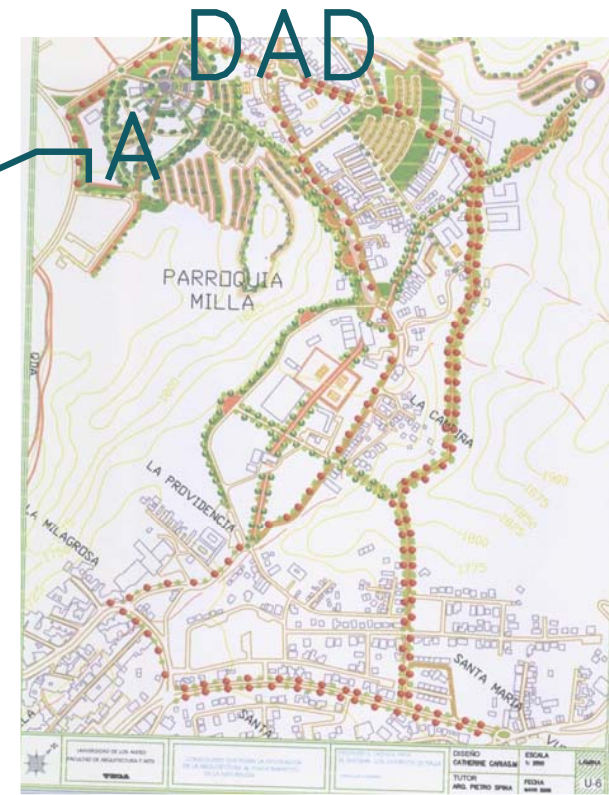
DAD

A

PARROQUIA MILLA

LA CAÑADA

LA PROVIDENCIA

LA MILAGROSA

SANTA MARIA

SANTA

1900

1875

1850

1800

1775

UNIVERSIDAD DE LOS ANDES FACULTAD DE ARQUITECTURA Y ARTE

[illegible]

DISEÑO CATHERINE CARASAL

ESCALA 1: 2000

LAMINA U-6

TUTOR ARQ. PIETRO SPINA

FECHA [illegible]